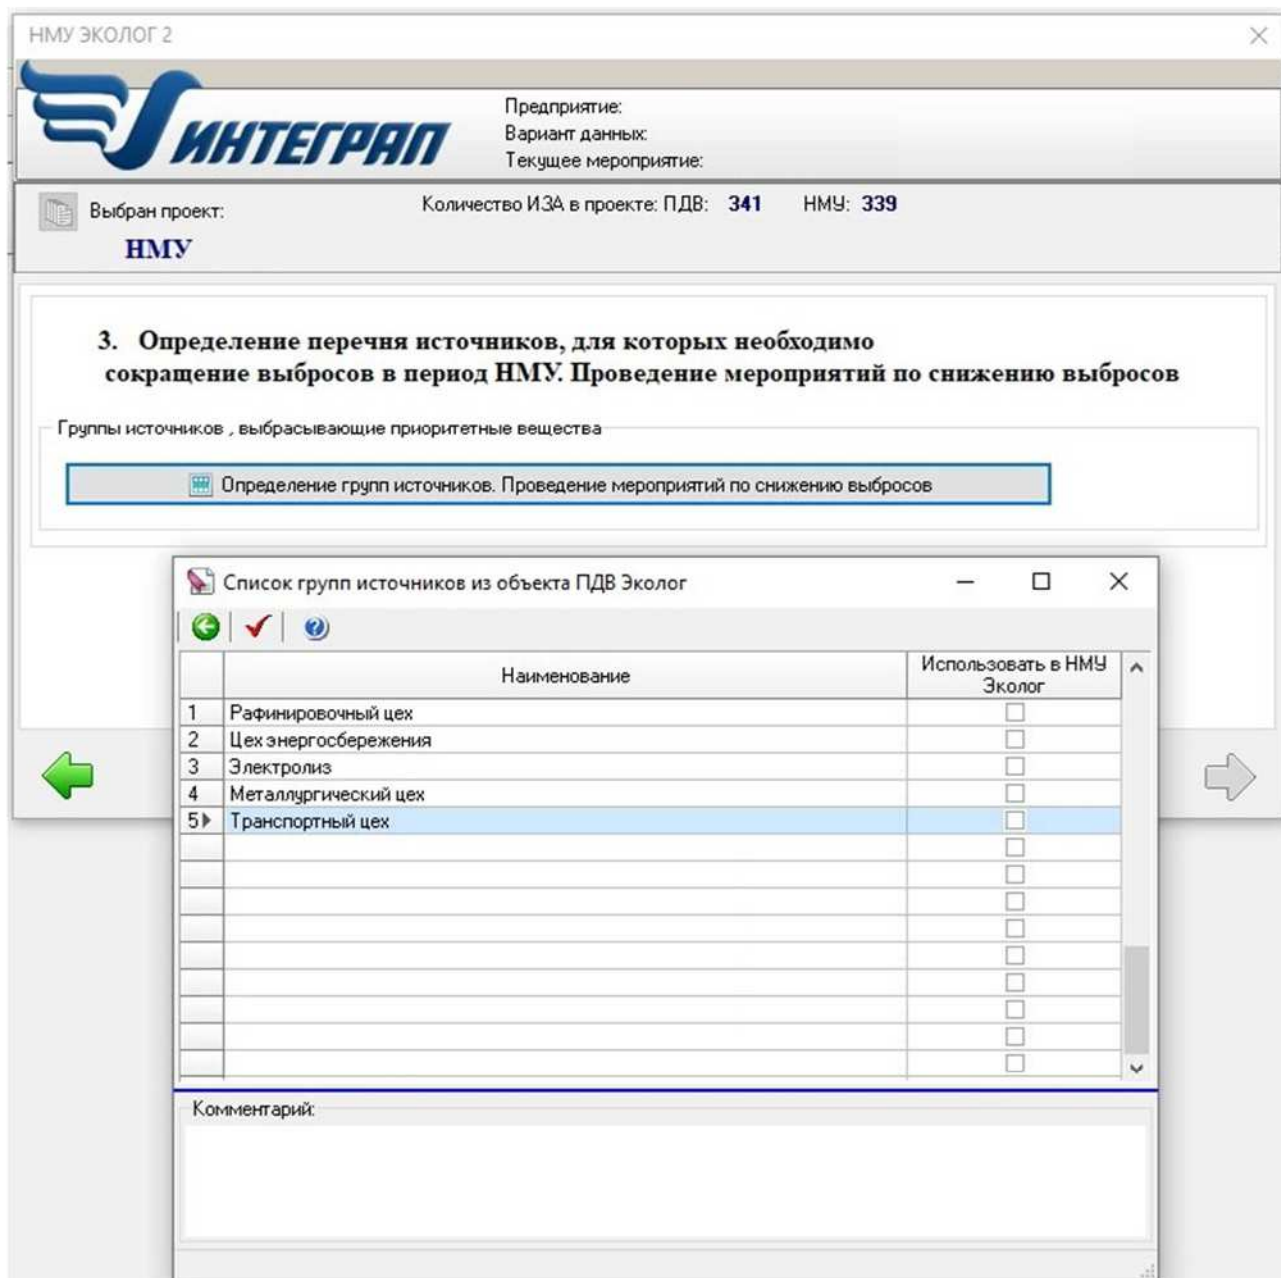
НМУ ЭКОЛОГ 2

ИНТЕГРАЛ

Предприятие:
Вариант данных:
Текущее мероприятие:

Выбран проект:
НМУ

Количество ИЗА в проекте: ПДВ: 341 НМУ: 339

3. Определение перечня источников, для которых необходимо сокращение выбросов в период НМУ. Проведение мероприятий по снижению выбросов

Группы источников , выбрасывающие приоритетные вещества

Определение групп источников. Проведение мероприятий по снижению выбросов

Список групп источников из объекта ПДВ Эколог

| | Наименование | Использовать в НМУ Эколог |
|---|---|---|
| 1 | Рафинировочный цех | |
| 2 | Цех энергосбережения | |
| 3 | Электролиз | |
| 4 | Металлургический цех | |
| 5 | Транспортный цех | |

Комментарий: